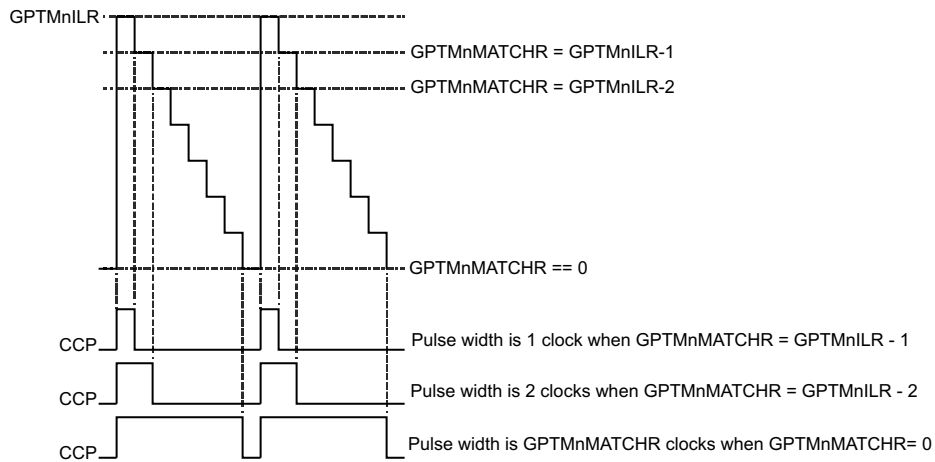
GPTMnILR

GPTMnMATCHR = GPTMnILR-1

GPTMnMATCHR = GPTMnILR-2

GPTMnMATCHR == 0

CCP

Pulse width is 1 clock when GPTMnMATCHR = GPTMnILR - 1

CCP

Pulse width is 2 clocks when GPTMnMATCHR = GPTMnILR - 2

CCP

Pulse width is GPTMnMATCHR clocks when GPTMnMATCHR= 0